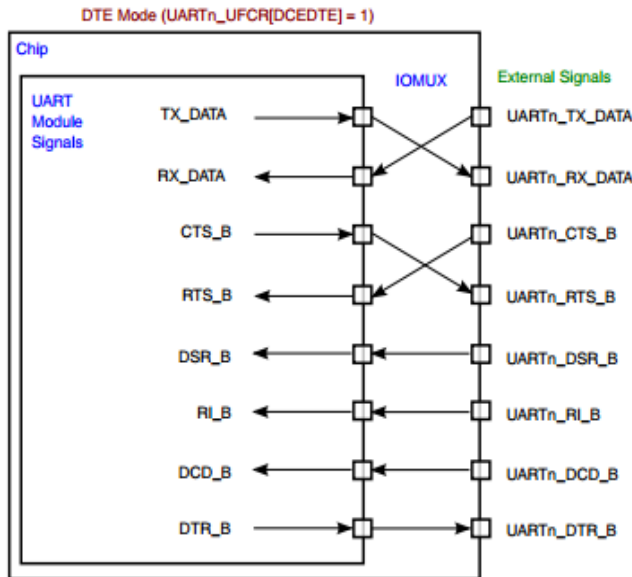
DTE Mode (UARTn_UFCR[DCEDTE] = 1)

Chip

UART Module Signals

IOMUX

External Signals

TX_DATA

RX_DATA

CTS_B

RTS_B

DSR_B

RI_B

DCD_B

DTR_B

UARTn_TX_DATA

UARTn_RX_DATA

UARTn_CTS_B

UARTn_RTS_B

UARTn_DSR_B

UARTn_RI_B

UARTn_DCD_B

UARTn_DTR_B